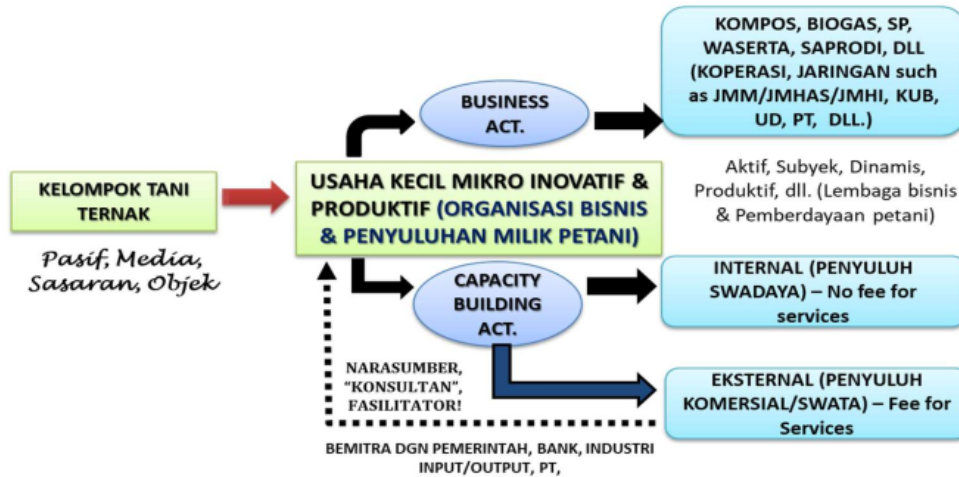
KOMPOS, BIOGAS, SP, WASERTA, SAPRODI, DLL (KOPERASI, JARINGAN such as JMM/JMHAS/JMHI, KUB, UD, PT, DLL.)

BUSINESS ACT.

Aktif, Subyek, Dinamis, Produktif, dll. (Lembaga bisnis & Pemberdayaan petani)

KELOMPOK TANI TERNAK

Pasif, Media, Sasaran, Objek

USAHA KECIL MIKRO INOVATIF & PRODUKTIF (ORGANISASI BISNIS & PENYULUHAN MILIK PETANI)

CAPACITY BUILDING ACT.

INTERNAL (PENYULUH SWADAYA) – No fee for services

NARASUMBER, "KONSULTAN", FASILITATOR!

EKSTERNAL (PENYULUH KOMERSIAL/SWATA) – Fee for Services

BEMITRA DGN PEMERINTAH, BANK, INDUSTRI INPUT/OUTPUT, PT,